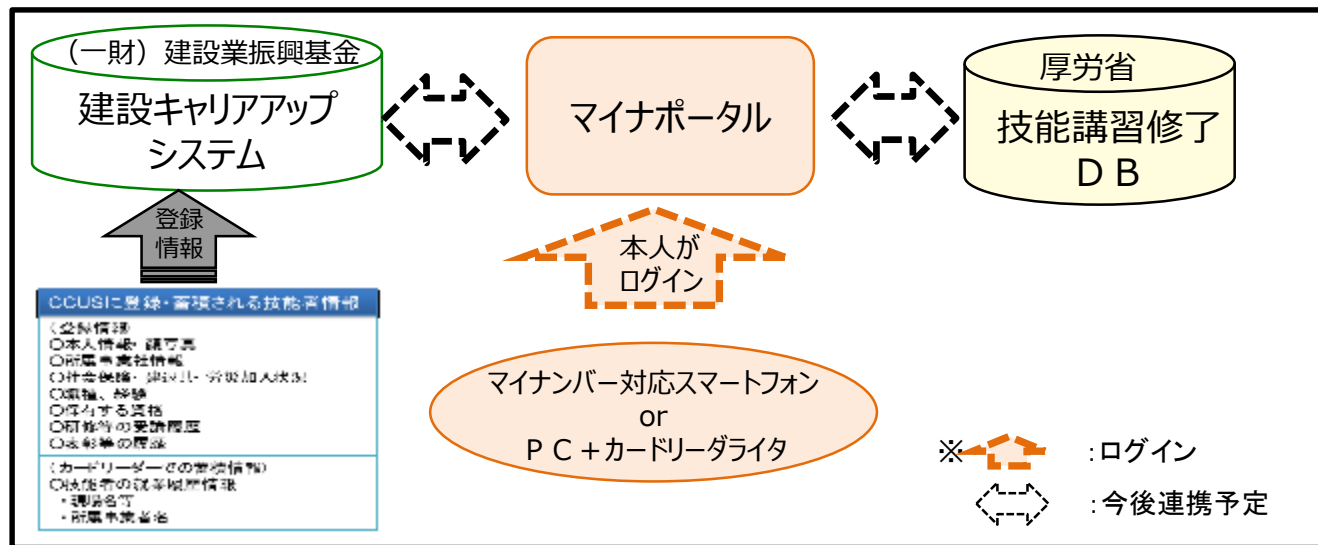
（一財）建設業振興基金

建設キャリアアップシステム

マイナポータル

厚労省

技能講習修了ＤＢ

登録情報

本人がログイン

CCUSに登録・蓄積される技能者情報

（登録情報）
○本人情報・顔写真
○所属事業者情報
○社会保険・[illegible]加入状況
○職種、経験
○保有する資格
○研修等の受講履歴
○表彰等の履歴

（カードリーダーでの蓄積情報）
○技能者の就業履歴情報
・現場名等
・所属事業者名

マイナンバー対応スマートフォン
or
ＰＣ＋カードリーダライタ

※ :ログイン

:今後連携予定